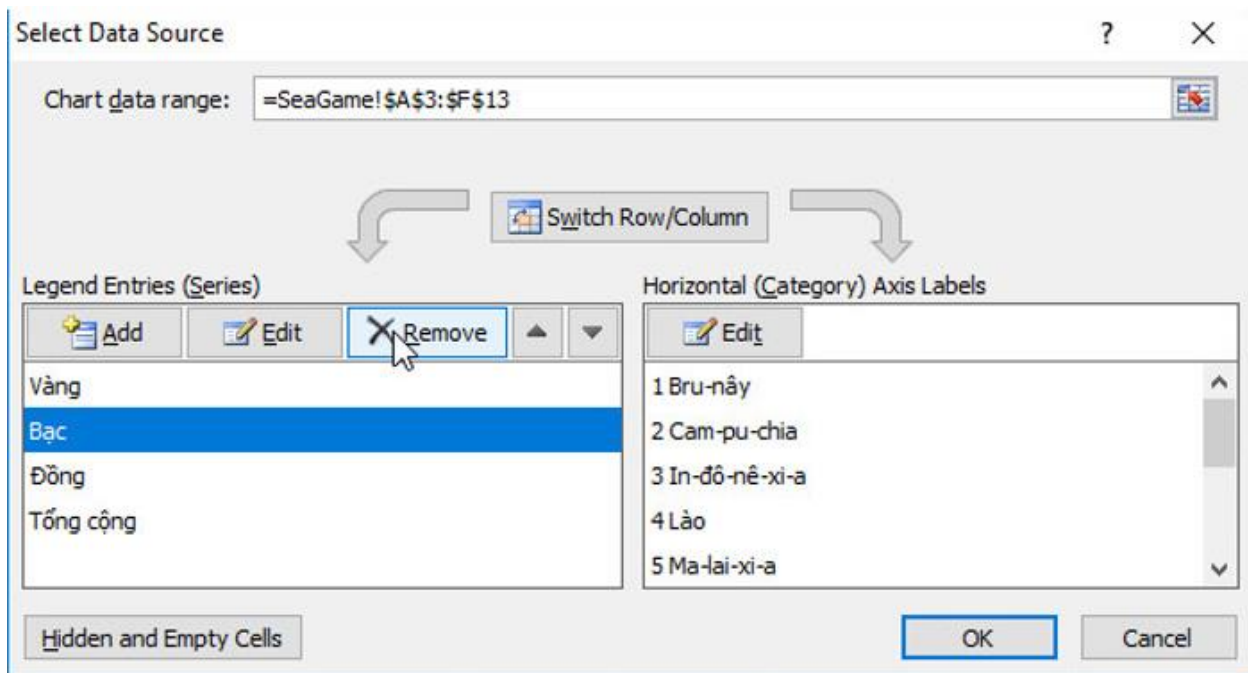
Select Data Source

?

×

Chart data range: =SeaGame!$A$3:$F$13

Switch Row/Column

Legend Entries (Series)

Add

Edit

Remove

Vàng

Bạc

Đồng

Tổng cộng

Horizontal (Category) Axis Labels

Edit

1 Bru-nây

2 Cam-pu-chia

3 In-đô-nê-xi-a

4 Lào

5 Ma-lai-xi-a

Hidden and Empty Cells

OK

Cancel